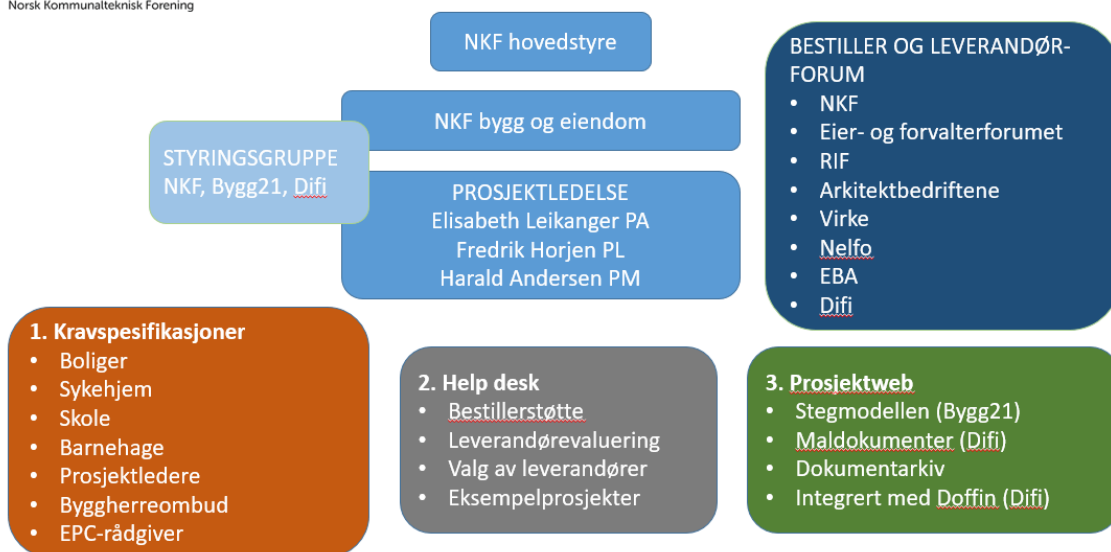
Norsk Kommunalteknisk Forening

NKF hovedstyre

NKF bygg og eiendom

STYRINGSGRUPPE
NKF, Bygg21, Difi

PROSJEKTLEDELSE
Elisabeth Leikanger PA
Fredrik Horjen PL
Harald Andersen PM

BESTILLER OG LEVERANDØR-FORUM
- NKF
- Eier- og forvalterforumet
- RIF
- Arkitektbedriftene
- Virke
- Nelfo
- EBA
- Difi

1. Kravspesifikasjoner
- Boliger
- Sykehjem
- Skole
- Barnehage
- Prosjektledere
- Byggherreombud
- EPC-rådgiver

2. Help desk
- Bestillerstøtte
- Leverandørevaluering
- Valg av leverandører
- Eksempelprosjekter

3. Prosjektweb
- Stegmodellen (Bygg21)
- Maldokumenter (Difi)
- Dokumentarkiv
- Integrert med Doffin (Difi)